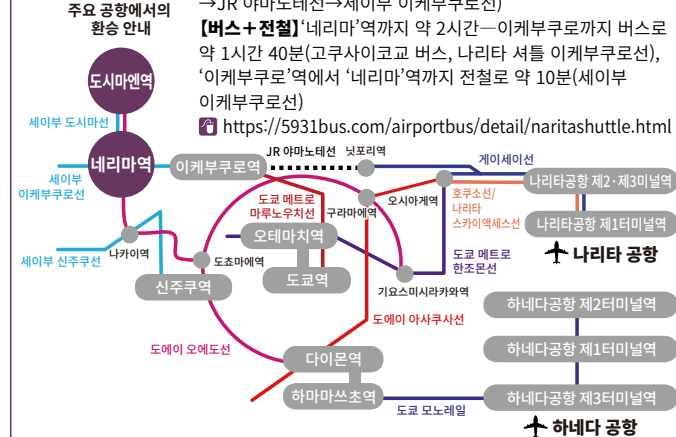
주요 공항에서의 환승 안내

→JR 야마노테선→세이부 이케부쿠로선)
【버스＋전철】'네리마'역까지 약 2시간─이케부쿠로까지 버스로 약 1시간 40분(고쿠사이코교 버스, 나리타 셔틀 이케부쿠로선), '이케부쿠로'역에서 '네리마'역까지 전철로 약 10분(세이부 이케부쿠로선)
https://5931bus.com/airportbus/detail/naritashuttle.html

도시마엔역
세이부 도시마선
네리마역
세이부 이케부쿠로선
세이부 신주쿠선
나카이역
신주쿠역
도초마에역
JR 야마노테선
닛포리역
이케부쿠로역
게이세이선
도쿄 메트로 마루노우치선
구라마에역
오시아게역
호쿠소선/나리타 스카이액세스선
나리타공항 제2·제3터미널역
나리타공항 제1터미널역
나리타 공항
오테마치역
도쿄역
기요스미시라카와역
도쿄 메트로 한조몬선
도에이 아사쿠사선
도에이 오에도선
다이몬역
하마마쓰초역
도쿄 모노레일
하네다공항 제2터미널역
하네다공항 제1터미널역
하네다공항 제3터미널역
하네다 공항